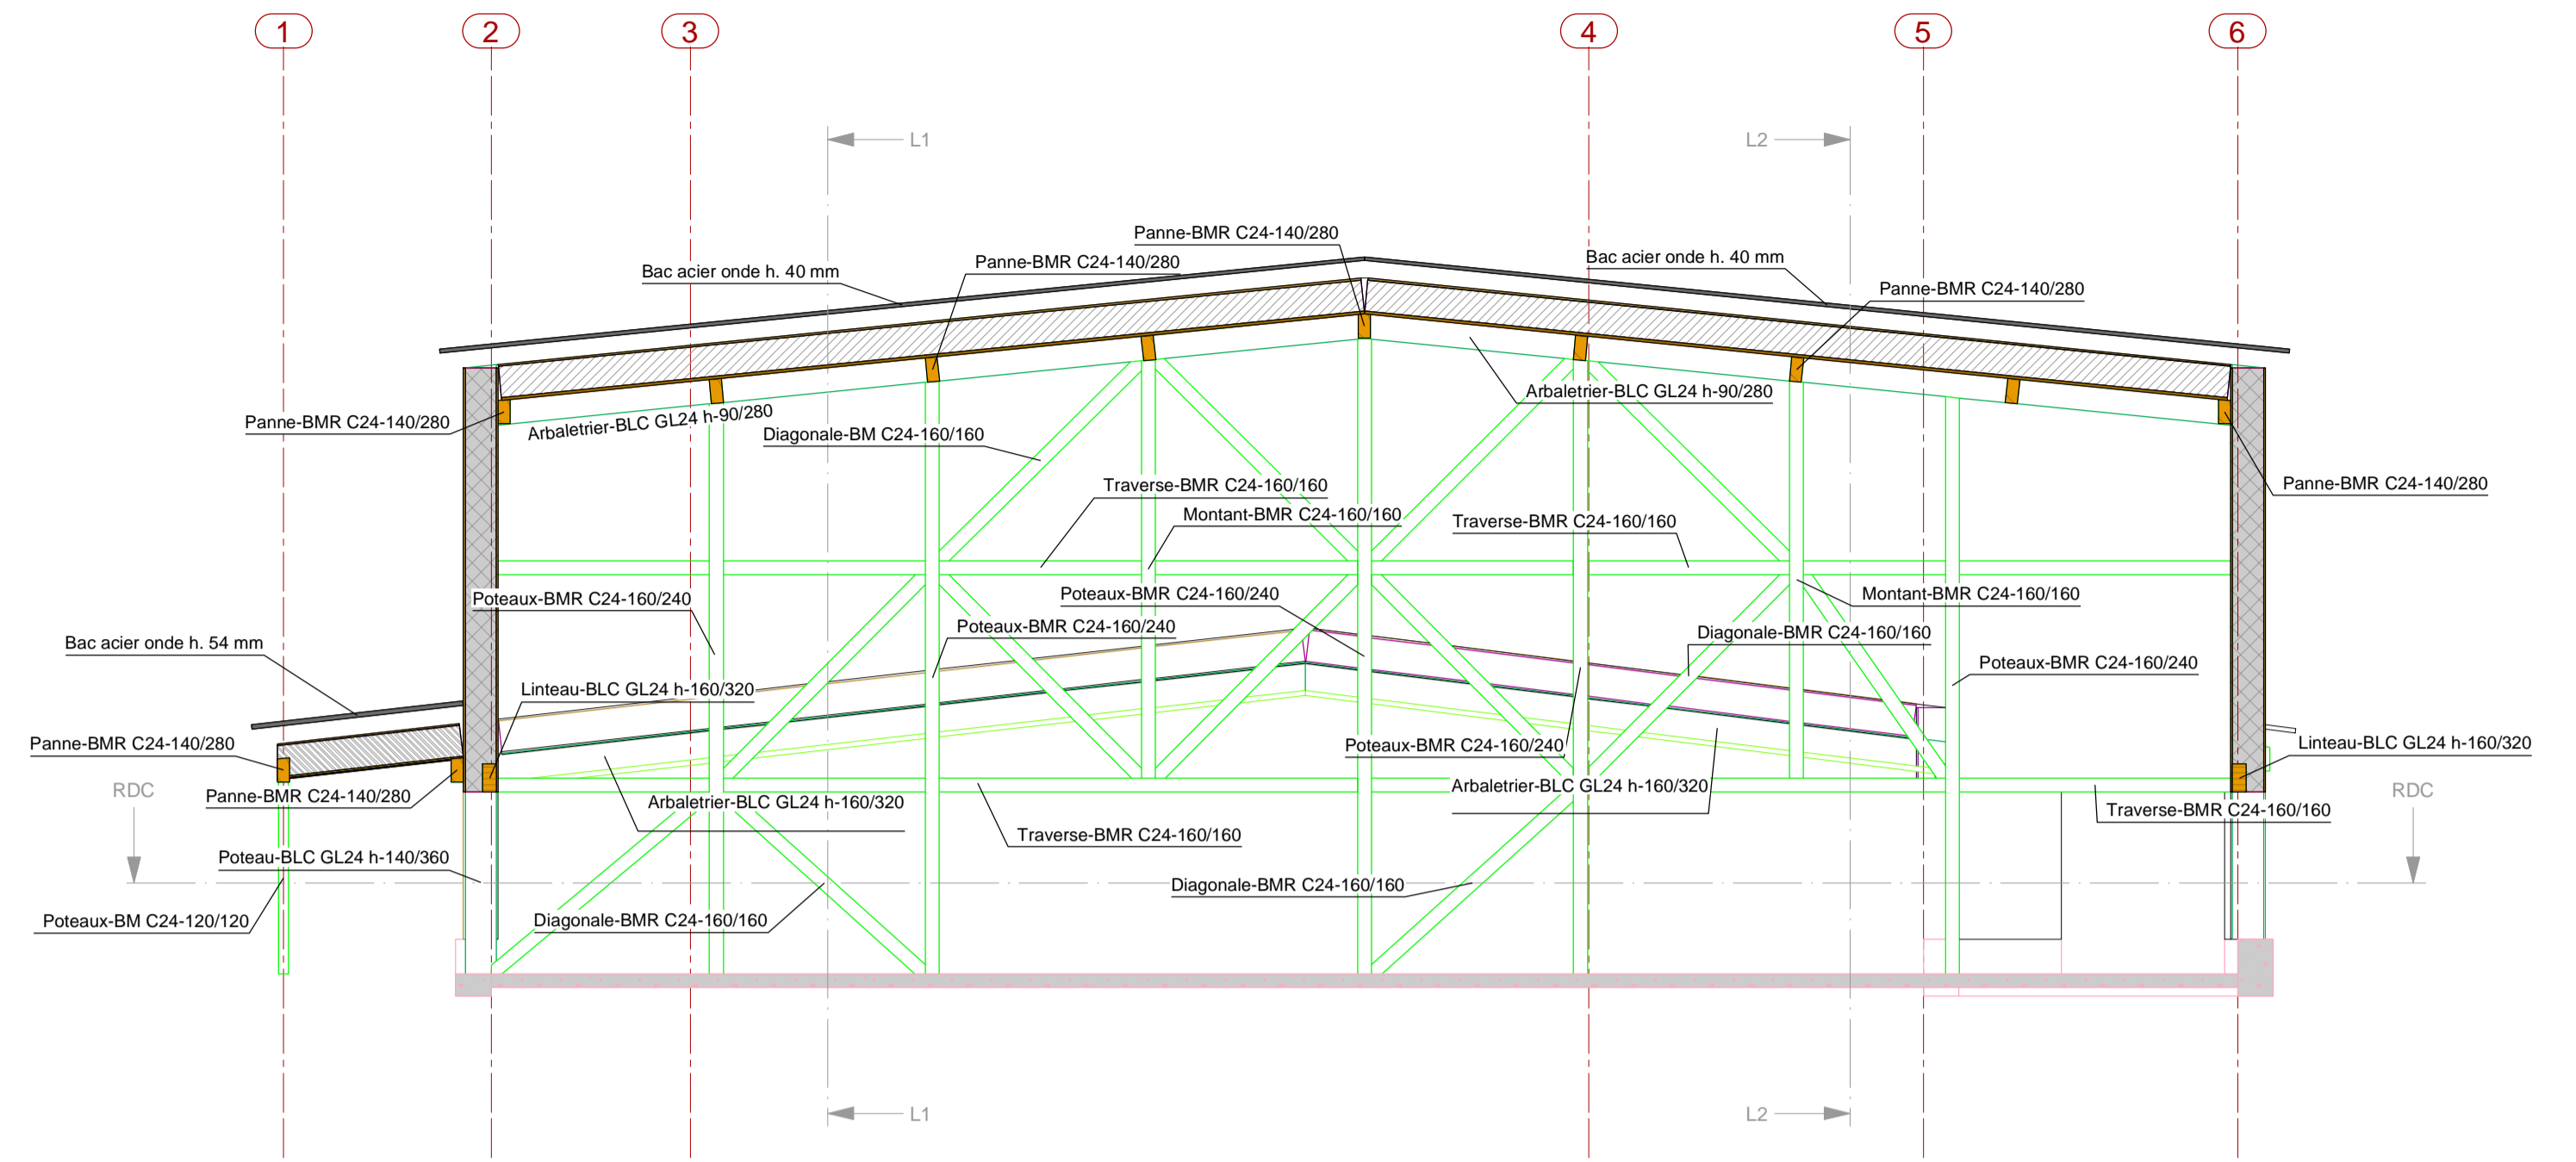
1
2
3
4
5
6

L1
L2

Panne-BMR C24-140/280
Bac acier onde h. 40 mm
Panne-BMR C24-140/280
Bac acier onde h. 40 mm
Panne-BMR C24-140/280
Panne-BMR C24-140/280
Arbaletrier-BLC GL24 h-90/280
Arbaletrier-BLC GL24 h-90/280
Diagonale-BM C24-160/160
Panne-BMR C24-140/280
Traverse-BMR C24-160/160
Montant-BMR C24-160/160
Traverse-BMR C24-160/160
Poteaux-BMR C24-160/240
Poteaux-BMR C24-160/240
Montant-BMR C24-160/160
Bac acier onde h. 54 mm
Poteaux-BMR C24-160/240
Diagonale-BMR C24-160/160
Poteaux-BMR C24-160/240
Linteau-BLC GL24 h-160/320
Panne-BMR C24-140/280
Poteaux-BMR C24-160/240
Linteau-BLC GL24 h-160/320
RDC
Panne-BMR C24-140/280
Arbaletrier-BLC GL24 h-160/320
RDC
Arbaletrier-BLC GL24 h-160/320
Traverse-BMR C24-160/160
Traverse-BMR C24-160/160
Poteau-BLC GL24 h-140/360
Diagonale-BMR C24-160/160
Poteaux-BM C24-120/120
Diagonale-BMR C24-160/160

L1
L2